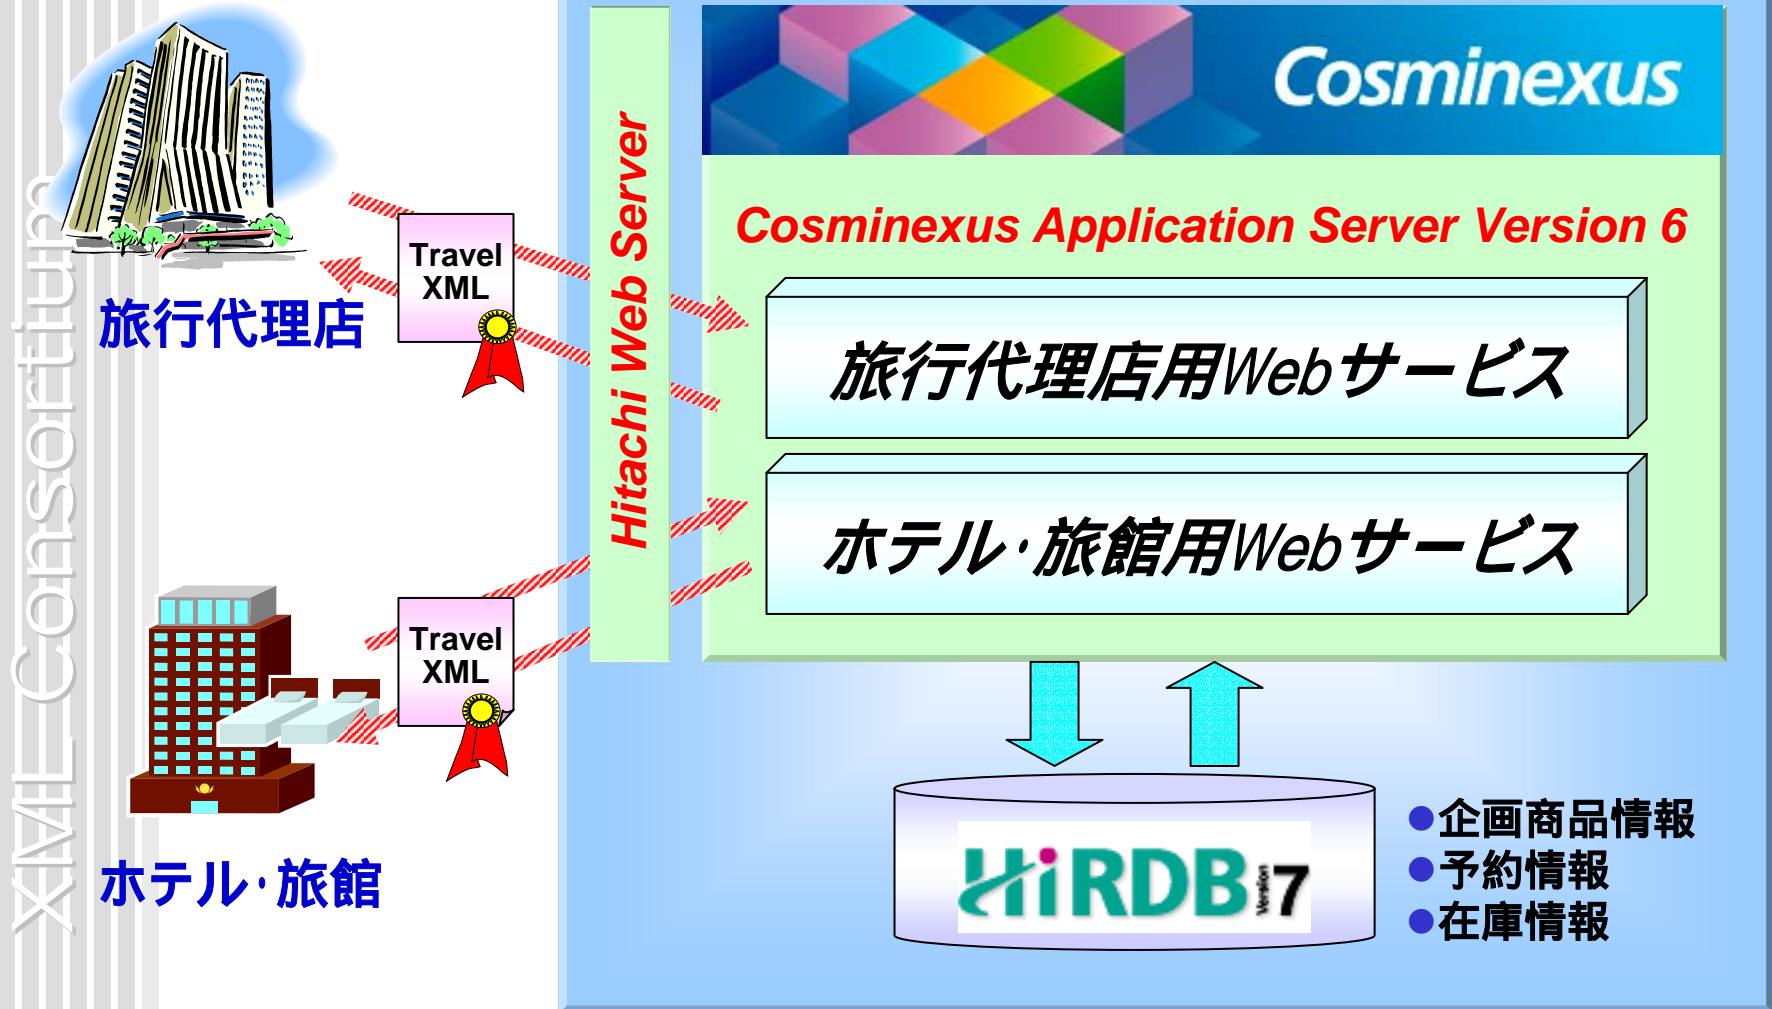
XML Consortium

旅行代理店

Travel XML

ホテル・旅館

Travel XML

Hitachi Web Server

Cosminexus

Cosminexus Application Server Version 6

旅行代理店用Webサービス

ホテル・旅館用Webサービス

HiRDB Version 7

●企画商品情報
●予約情報
●在庫情報